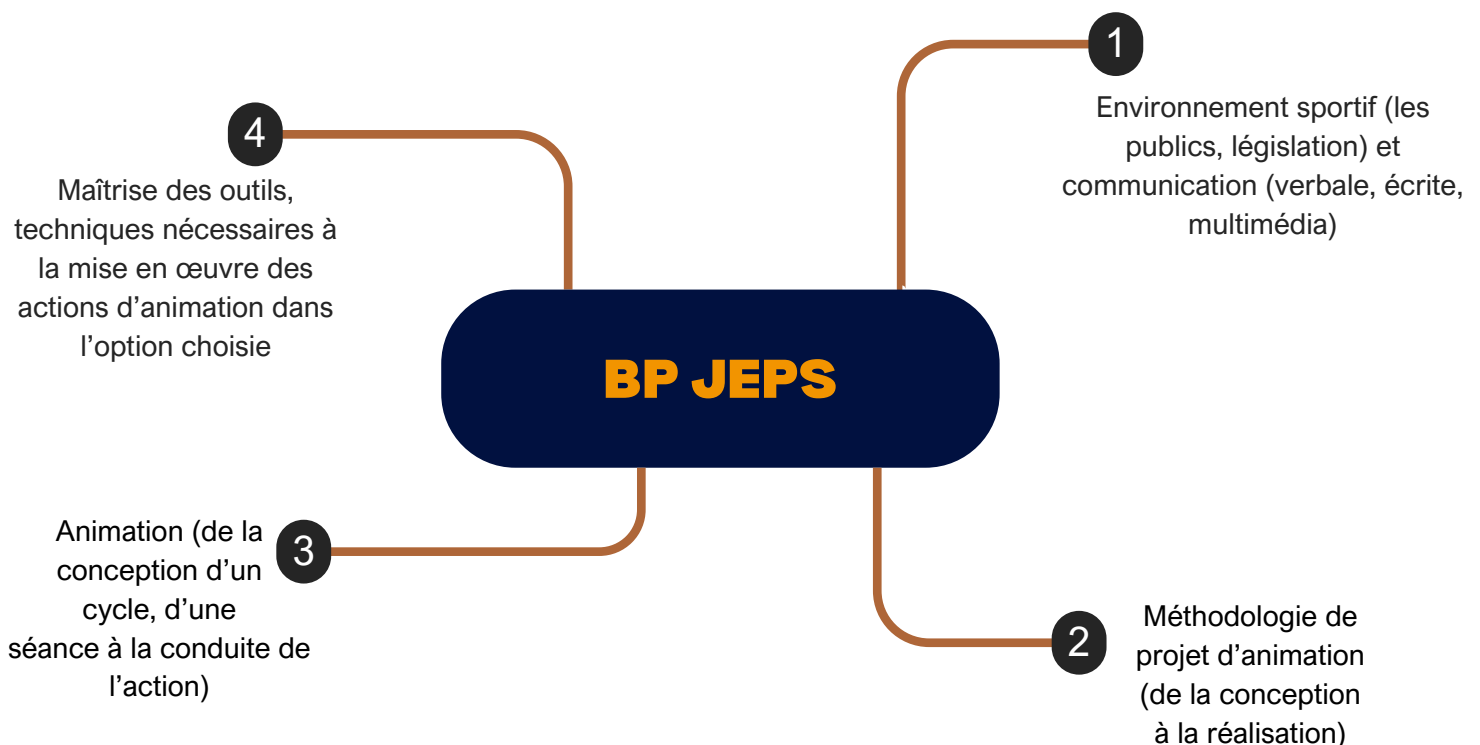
4

Maîtrise des outils, techniques nécessaires à la mise en œuvre des actions d'animation dans l'option choisie

1

Environnement sportif (les publics, législation) et communication (verbale, écrite, multimédia)

BP JEPS

Animation (de la conception d'un cycle, d'une séance à la conduite de l'action)

3

2

Méthodologie de projet d'animation (de la conception à la réalisation)